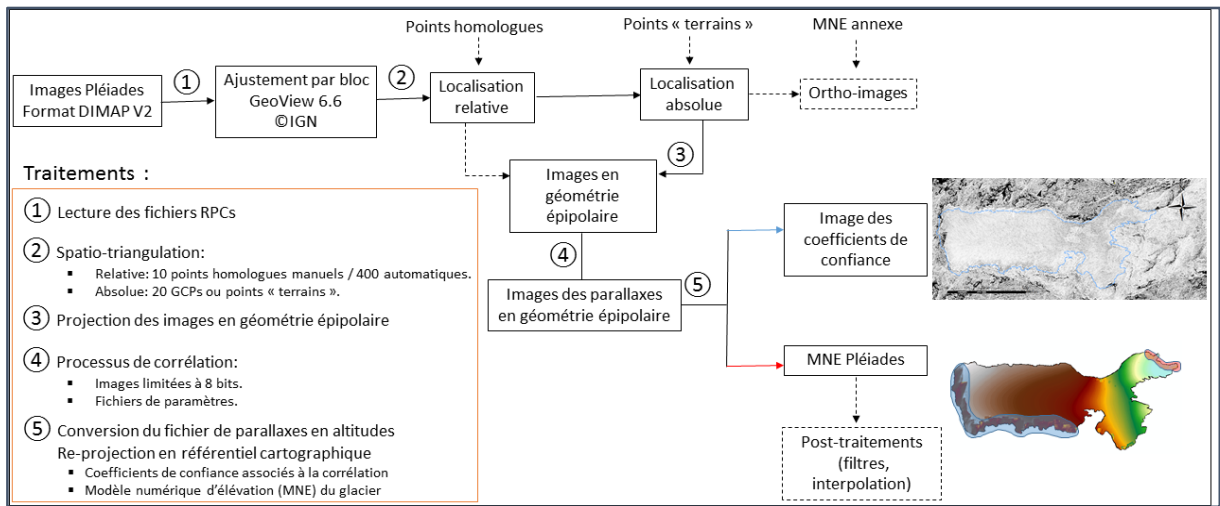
Points homologues

Points « terrains »

MNE annexe

Images Pléiades Format DIMAP V2

①

Ajustement par bloc GeoView 6.6 ©IGN

②

Localisation relative

Localisation absolue

Ortho-images

③

Images en géométrie épipolaire

④

Images des parallaxes en géométrie épipolaire

⑤

Image des coefficients de confiance

MNE Pléiades

Post-traitements (filtres, interpolation)

Traitements :

① Lecture des fichiers RPCs

② Spatio-triangulation:
- Relative: 10 points homologues manuels / 400 automatiques.
- Absolue: 20 GCPs ou points « terrains ».

③ Projection des images en géométrie épipolaire

④ Processus de corrélation:
- Images limitées à 8 bits.
- Fichiers de paramètres.

⑤ Conversion du fichier de parallaxes en altitudes Re-projection en référentiel cartographique
- Coefficients de confiance associés à la corrélation
- Modèle numérique d'élévation (MNE) du glacier